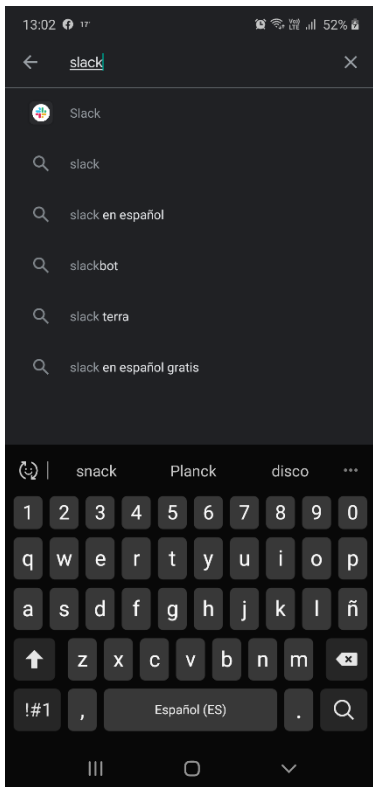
13:02 17° 52%

slack

Slack

slack

slack en español

slackbot

slack terra

slack en español gratis

snack Planck disco ···

1 2 3 4 5 6 7 8 9 0

q w e r t y u i o p

a s d f g h j k l ñ

z x c v b n m

!#1 , Español (ES) .